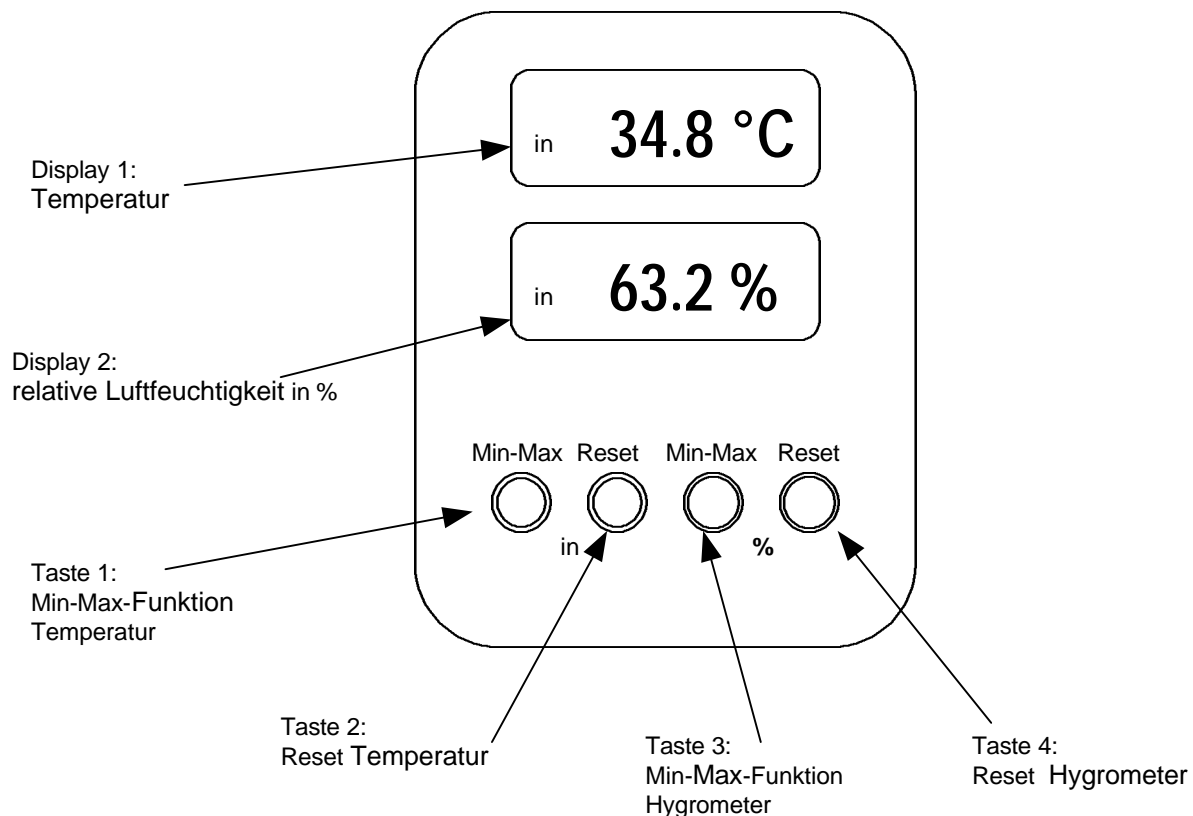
in 34.8 °C

Display 1:
Temperatur

in 63.2 %

Display 2:
relative Luftfeuchtigkeit in %

Min-Max Reset Min-Max Reset

in %

Taste 1:
Min-Max-Funktion
Temperatur

Taste 2:
Reset Temperatur

Taste 3:
Min-Max-Funktion
Hygrometer

Taste 4:
Reset Hygrometer